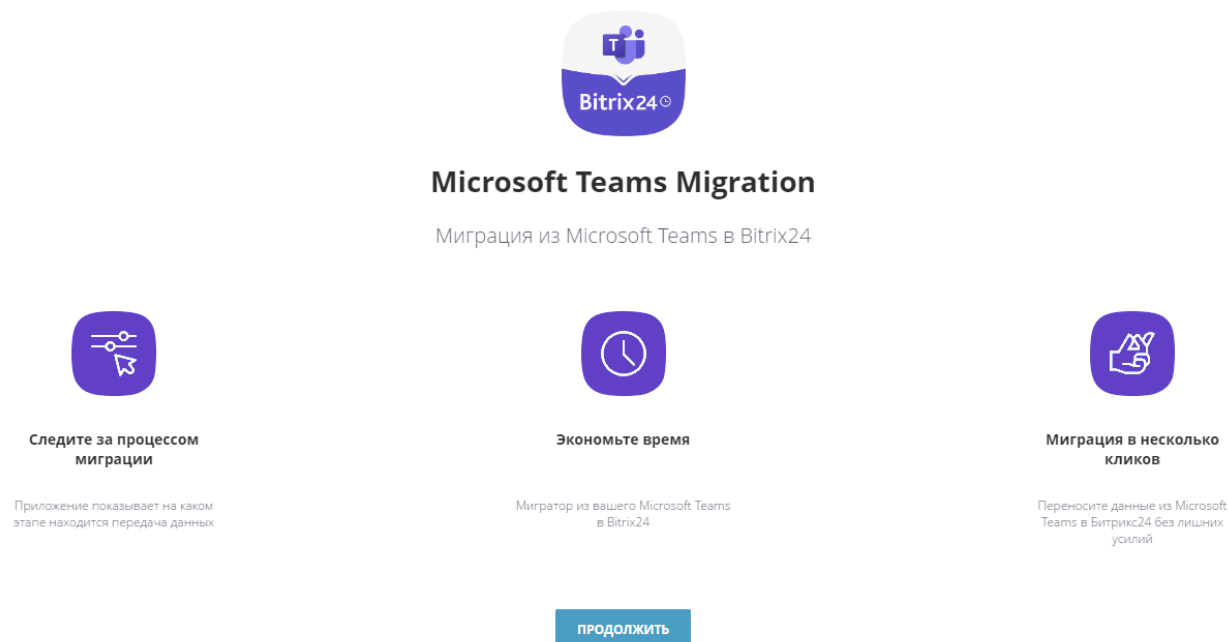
T

Bitrix24

Microsoft Teams Migration

Миграция из Microsoft Teams в Bitrix24

Следите за процессом миграции

Приложение показывает на каком этапе находится передача данных

Экономьте время

Мигратор из вашего Microsoft Teams в Bitrix24

Миграция в несколько кликов

Переносите данные из Microsoft Teams в Битрикс24 без лишних усилий

ПРОДОЛЖИТЬ